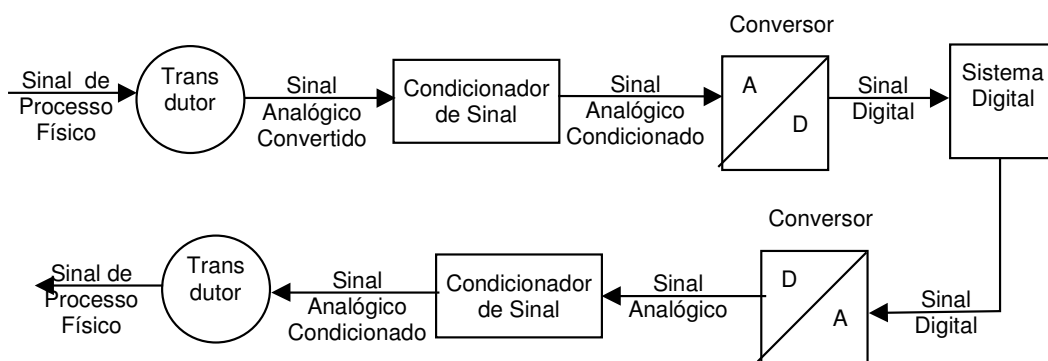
Sinal de Processo Físico

Trans dutor

Sinal Analógico Convertido

Condicionador de Sinal

Sinal Analógico Condicionado

Conversor

A

D

Sinal Digital

Sistema Digital

Conversor

D

A

Sinal Digital

Sinal Analógico

Condicionador de Sinal

Sinal Analógico Condicionado

Trans dutor

Sinal de Processo Físico